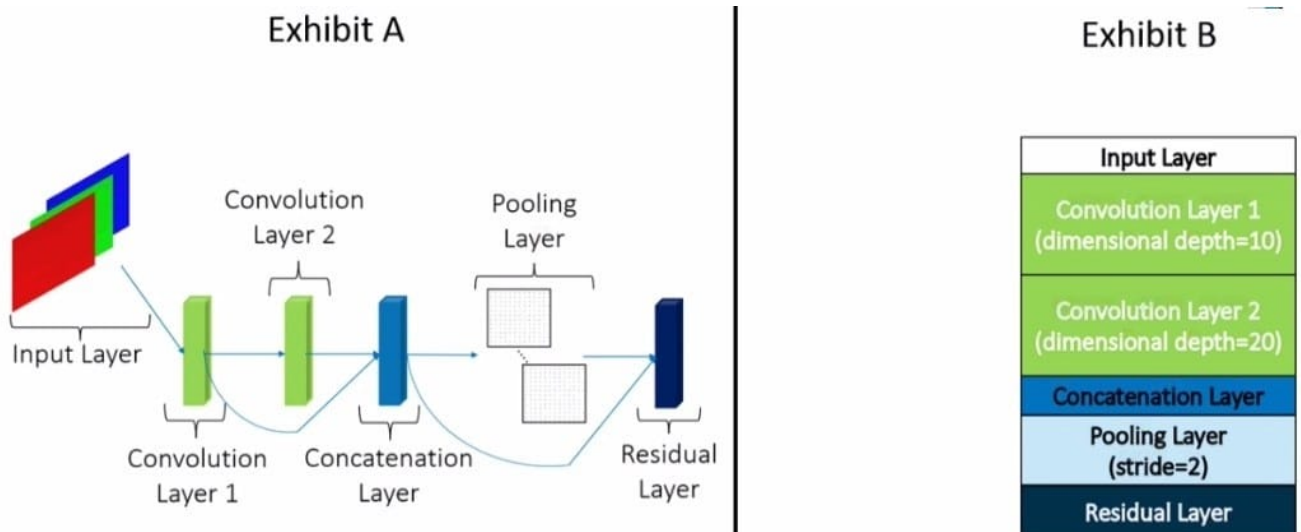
Exhibit A

Convolution Layer 2

Pooling Layer

Input Layer

Convolution Layer 1

Concatenation Layer

Residual Layer

Exhibit B

Input Layer

Convolution Layer 1 (dimensional depth=10)

Convolution Layer 2 (dimensional depth=20)

Concatenation Layer

Pooling Layer (stride=2)

Residual Layer